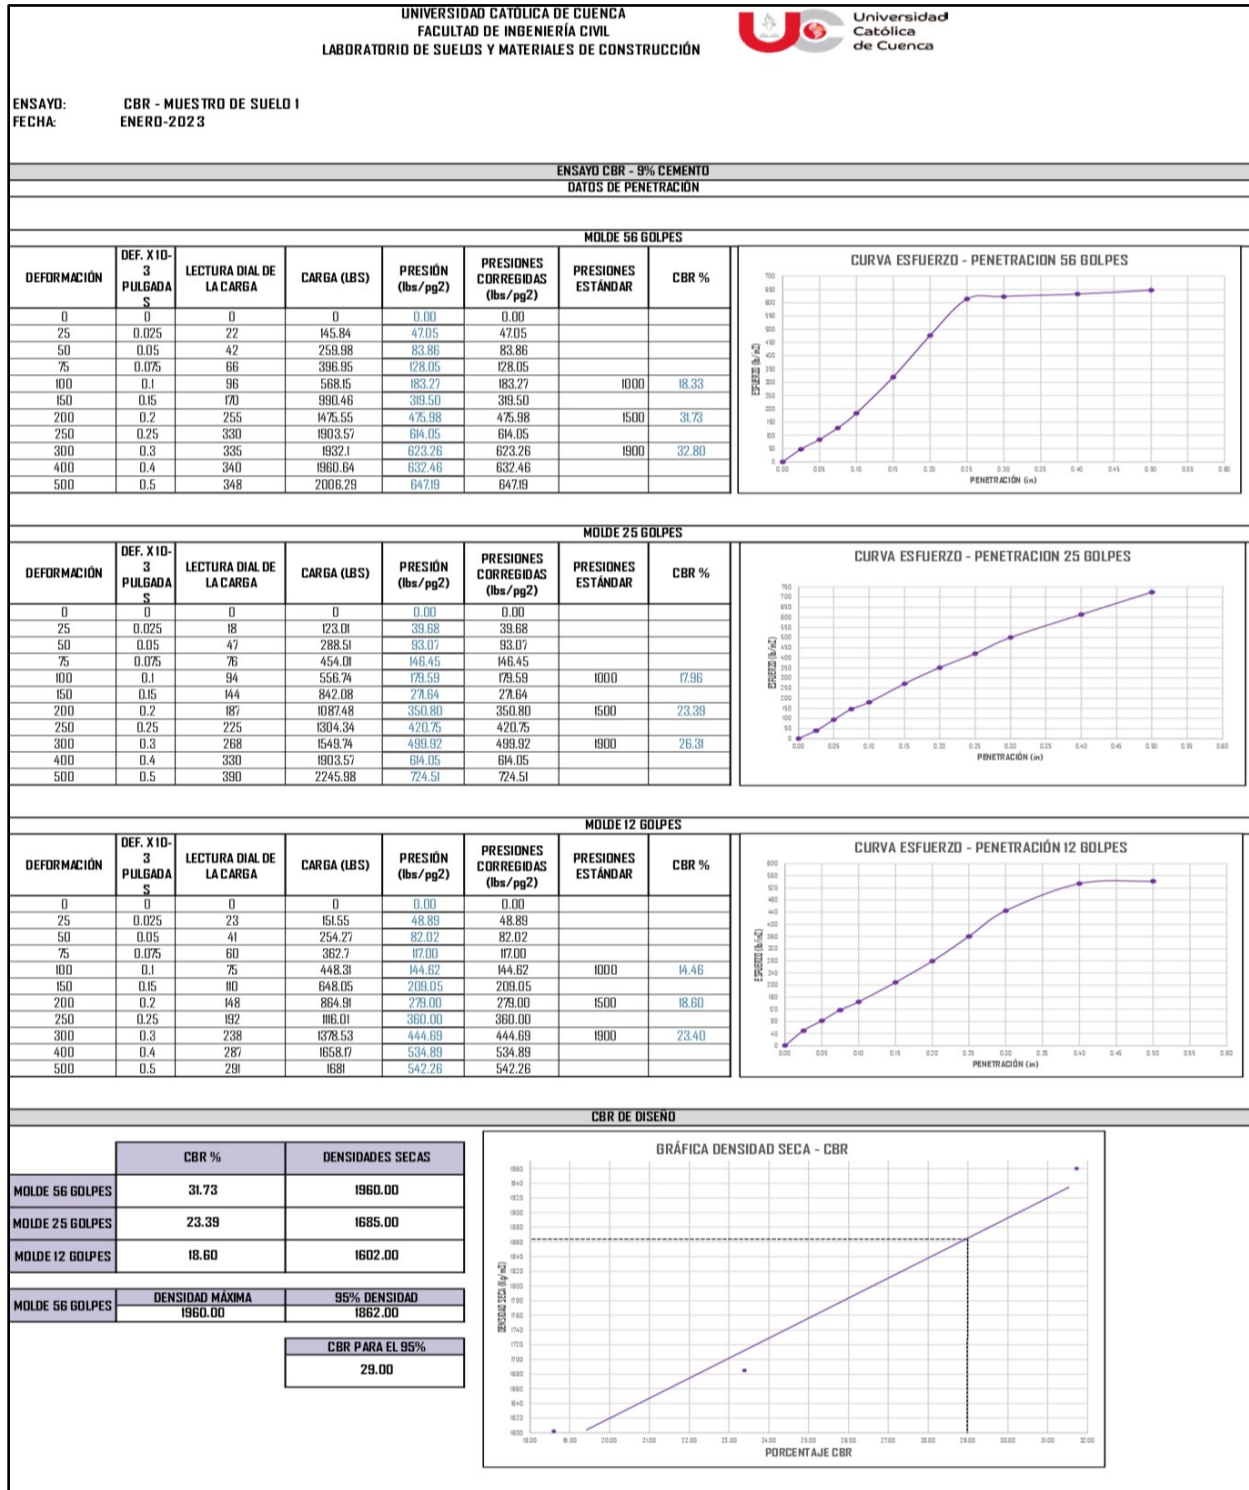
UNIVERSIDAD CATÓLICA DE CUENCA
FACULTAD DE INGENIERÍA CIVIL
LABORATORIO DE SUELOS Y MATERIALES DE CONSTRUCCIÓN

Universidad Católica de Cuenca

ENSAYO: CBR - MUESTRO DE SUELO 1
FECHA: ENERO-2023

ENSAYO CBR - 9% CEMENTO
DATOS DE PENETRACION

MOLDE 56 GOLPES

| DEFORMACIÓN | DEF. X10-3 PULGADAS | LECTURA DIAL DE LA CARGA | CARGA (LBS) | PRESIÓN (lbs/pg2) | PRESIONES CORREGIDAS (lbs/pg2) | PRESIONES ESTÁNDAR | CBR % |
|---|---|---|---|---|---|---|---|
| 0 | 0 | 0 | 0 | 0.00 | 0.00 | | |
| 25 | 0.025 | 22 | 145.84 | 47.05 | 47.05 | | |
| 50 | 0.05 | 42 | 259.98 | 83.86 | 83.86 | | |
| 75 | 0.075 | 66 | 396.95 | 128.05 | 128.05 | | |
| 100 | 0.1 | 96 | 568.15 | 183.27 | 183.27 | 1000 | 18.33 |
| 150 | 0.15 | 170 | 990.46 | 319.50 | 319.50 | | |
| 200 | 0.2 | 255 | 1475.55 | 475.98 | 475.98 | 1500 | 31.73 |
| 250 | 0.25 | 330 | 1903.57 | 614.05 | 614.05 | | |
| 300 | 0.3 | 335 | 1932.1 | 623.26 | 623.26 | 1900 | 32.80 |
| 400 | 0.4 | 340 | 1960.64 | 632.46 | 632.46 | | |
| 500 | 0.5 | 348 | 2006.29 | 647.19 | 647.19 | | |

CURVA ESFUERZO - PENETRACION 56 GOLPES
ESFUERZO (lb/in2)
PENETRACIÓN (in)

MOLDE 25 GOLPES

| DEFORMACIÓN | DEF. X10-3 PULGADAS | LECTURA DIAL DE LA CARGA | CARGA (LBS) | PRESIÓN (lbs/pg2) | PRESIONES CORREGIDAS (lbs/pg2) | PRESIONES ESTÁNDAR | CBR % |
|---|---|---|---|---|---|---|---|
| 0 | 0 | 0 | 0 | 0.00 | 0.00 | | |
| 25 | 0.025 | 18 | 123.01 | 39.68 | 39.68 | | |
| 50 | 0.05 | 47 | 288.51 | 93.07 | 93.07 | | |
| 75 | 0.075 | 76 | 454.01 | 146.45 | 146.45 | | |
| 100 | 0.1 | 94 | 556.74 | 179.59 | 179.59 | 1000 | 17.96 |
| 150 | 0.15 | 144 | 842.08 | 271.64 | 271.64 | | |
| 200 | 0.2 | 187 | 1087.48 | 350.80 | 350.80 | 1500 | 23.39 |
| 250 | 0.25 | 225 | 1304.34 | 420.75 | 420.75 | | |
| 300 | 0.3 | 268 | 1549.74 | 499.92 | 499.92 | 1900 | 26.31 |
| 400 | 0.4 | 330 | 1903.57 | 614.05 | 614.05 | | |
| 500 | 0.5 | 390 | 2245.98 | 724.51 | 724.51 | | |

CURVA ESFUERZO - PENETRACION 25 GOLPES
ESFUERZO (lb/in2)
PENETRACIÓN (in)

MOLDE 12 GOLPES

| DEFORMACIÓN | DEF. X10-3 PULGADAS | LECTURA DIAL DE LA CARGA | CARGA (LBS) | PRESIÓN (lbs/pg2) | PRESIONES CORREGIDAS (lbs/pg2) | PRESIONES ESTÁNDAR | CBR % |
|---|---|---|---|---|---|---|---|
| 0 | 0 | 0 | 0 | 0.00 | 0.00 | | |
| 25 | 0.025 | 23 | 151.55 | 48.89 | 48.89 | | |
| 50 | 0.05 | 41 | 254.27 | 82.02 | 82.02 | | |
| 75 | 0.075 | 60 | 362.7 | 117.00 | 117.00 | | |
| 100 | 0.1 | 75 | 448.31 | 144.62 | 144.62 | 1000 | 14.46 |
| 150 | 0.15 | 110 | 648.05 | 209.05 | 209.05 | | |
| 200 | 0.2 | 148 | 864.91 | 279.00 | 279.00 | 1500 | 18.60 |
| 250 | 0.25 | 192 | 1116.01 | 360.00 | 360.00 | | |
| 300 | 0.3 | 238 | 1378.53 | 444.69 | 444.69 | 1900 | 23.40 |
| 400 | 0.4 | 287 | 1658.17 | 534.89 | 534.89 | | |
| 500 | 0.5 | 291 | 1681 | 542.26 | 542.26 | | |

CURVA ESFUERZO - PENETRACIÓN 12 GOLPES
ESFUERZO (lb/in2)
PENETRACIÓN (in)

CBR DE DISEÑO

| | CBR % | DENSIDADES SECAS |
|---|---|---|
| MOLDE 56 GOLPES | 31.73 | 1960.00 |
| MOLDE 25 GOLPES | 23.39 | 1685.00 |
| MOLDE 12 GOLPES | 18.60 | 1602.00 |

| | DENSIDAD MÁXIMA | 95% DENSIDAD |
|---|---|---|
| MOLDE 56 GOLPES | 1960.00 | 1862.00 |

CBR PARA EL 95%
29.00

GRÁFICA DENSIDAD SECA - CBR
DENSIDAD SECA (Kg/m3)
PORCENTAJE CBR